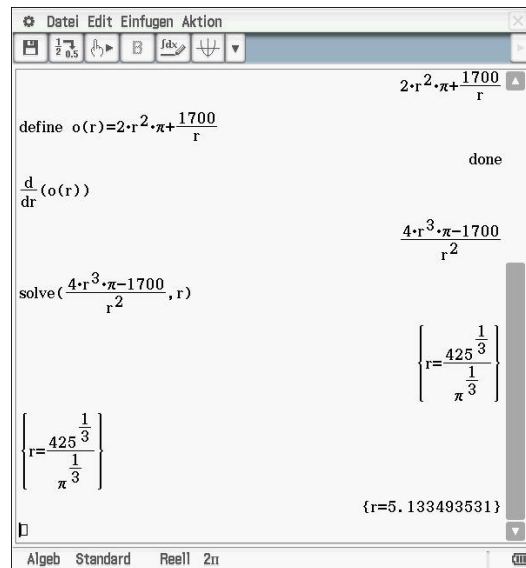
Datei Edit Einfugen Aktion

$2\cdot r^2\cdot\pi+\frac{1700}{r}$

define $o(r)=2\cdot r^2\cdot\pi+\frac{1700}{r}$

done

$\frac{d}{dr}(o(r))$

$\frac{4\cdot r^3\cdot\pi-1700}{r^2}$

solve$(\frac{4\cdot r^3\cdot\pi-1700}{r^2},r)$

$\left\{r=\frac{425^{\frac{1}{3}}}{\pi^{\frac{1}{3}}}\right\}$

$\left\{r=\frac{425^{\frac{1}{3}}}{\pi^{\frac{1}{3}}}\right\}$

{r=5.133493531}

Algeb Standard Reell 2π